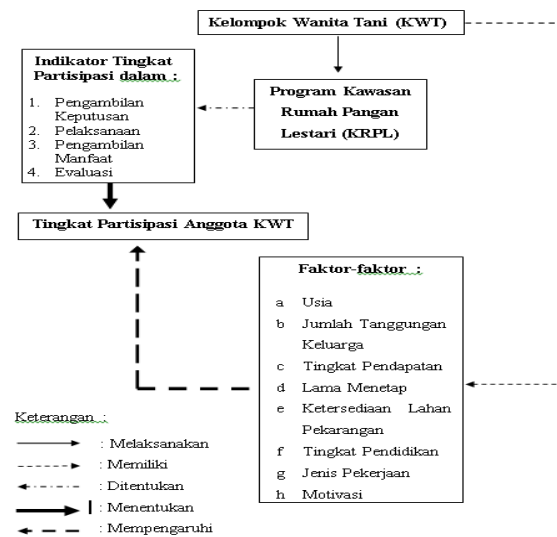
Kelompok Wanita Tani (KWT)

Indikator Tingkat Partisipasi dalam :

1. Pengambilan Keputusan
2. Pelaksanaan
3. Pengambilan Manfaat
4. Evaluasi

Program Kawasan Rumah Pangan Lestari (KRPL)

Tingkat Partisipasi Anggota KWT

Faktor-faktor :

a Usia
b Jumlah Tanggungan Keluarga
c Tingkat Pendapatan
d Lama Menetap
e Ketersediaan Lahan Pekarangan
f Tingkat Pendidikan
g Jenis Pekerjaan
h Motivasi

Keterangan :

: Melaksanakan
: Memiliki
: Ditentukan
: Menentukan
: Mempengaruhi